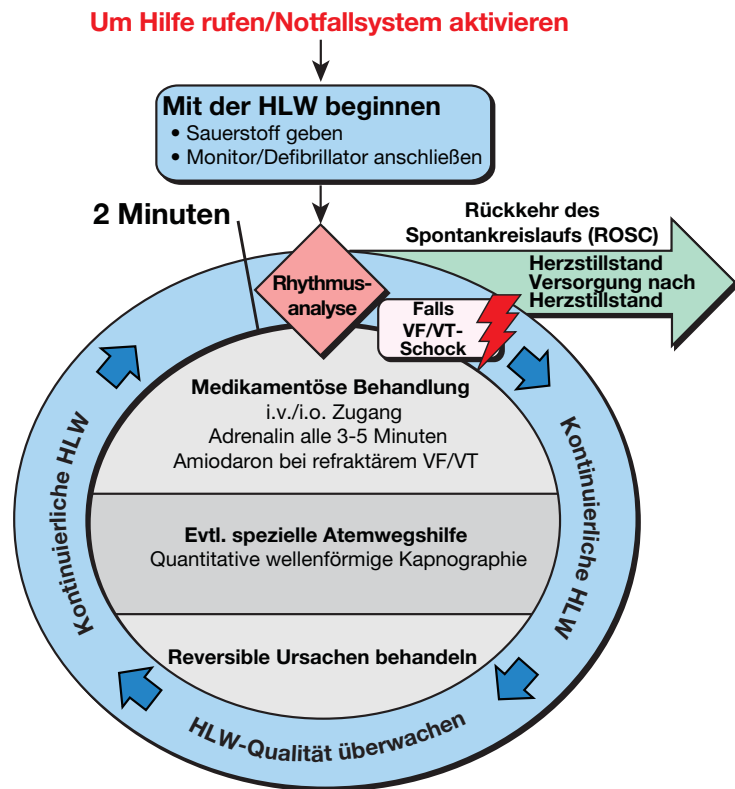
Um Hilfe rufen/Notfallsystem aktivieren

Mit der HLW beginnen
• Sauerstoff geben
• Monitor/Defibrillator anschließen

2 Minuten

Rhythmusanalyse

Rückkehr des Spontankreislaufs (ROSC)

Herzstillstand Versorgung nach Herzstillstand

Falls VF/VT-Schock

Medikamentöse Behandlung
i.v./i.o. Zugang
Adrenalin alle 3-5 Minuten
Amiodaron bei refraktärem VF/VT

Evtl. spezielle Atemwegshilfe
Quantitative wellenförmige Kapnographie

Reversible Ursachen behandeln

Kontinuierliche HLW

Kontinuierliche HLW

HLW-Qualität überwachen